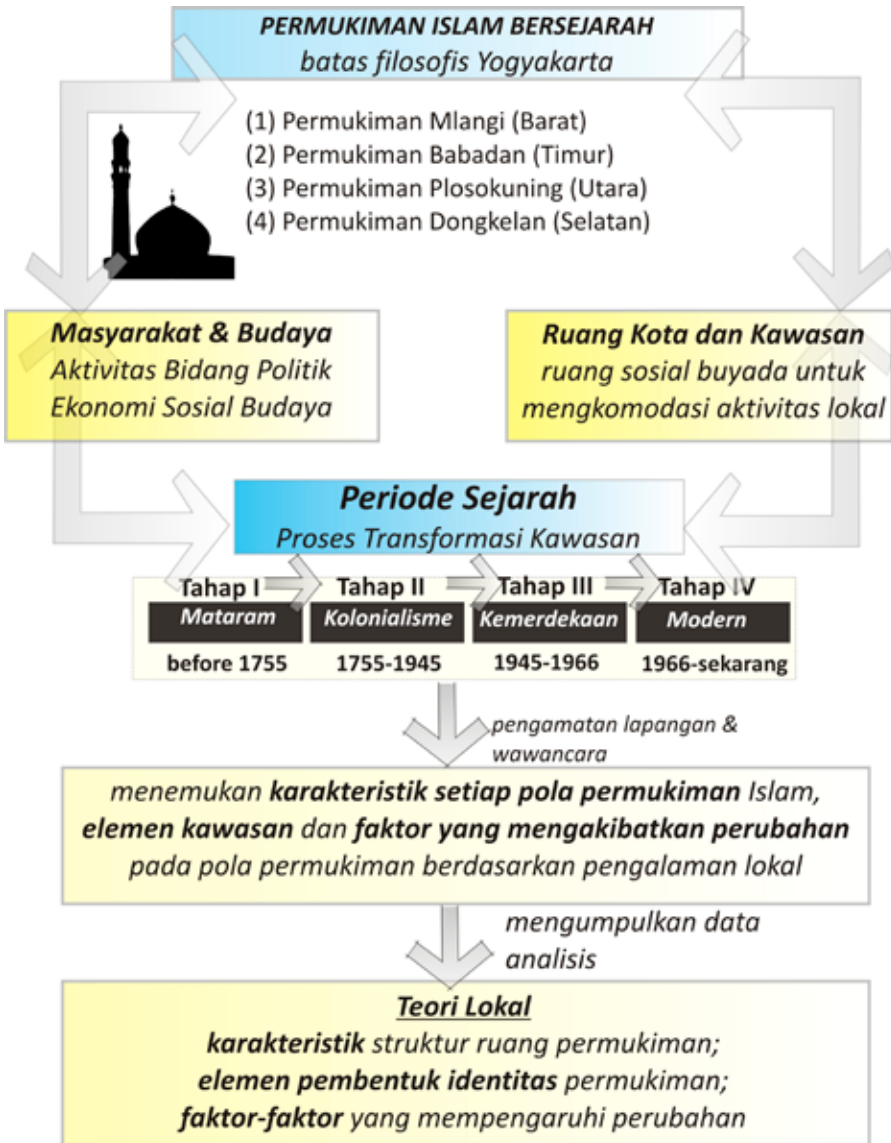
PERMUKIMAN ISLAM BERSEJARAH
batas filosofis Yogyakarta

(1) Permukiman Mlangi (Barat)
(2) Permukiman Babadan (Timur)
(3) Permukiman Plosokuning (Utara)
(4) Permukiman Dongkelan (Selatan)

Masyarakat & Budaya
Aktivitas Bidang Politik
Ekonomi Sosial Budaya

Ruang Kota dan Kawasan
ruang sosial buyada untuk mengkomodasi aktivitas lokal

Periode Sejarah
Proses Transformasi Kawasan

Tahap I
Mataram
before 1755

Tahap II
Kolonialisme
1755-1945

Tahap III
Kemerdekaan
1945-1966

Tahap IV
Modern
1966-sekarang

pengamatan lapangan & wawancara

menemukan karakteristik setiap pola permukiman Islam, elemen kawasan dan faktor yang mengakibatkan perubahan pada pola permukiman berdasarkan pengalaman lokal

mengumpulkan data analisis

Teori Lokal
karakteristik struktur ruang permukiman;
elemen pembentuk identitas permukiman;
faktor-faktor yang mempengaruhi perubahan